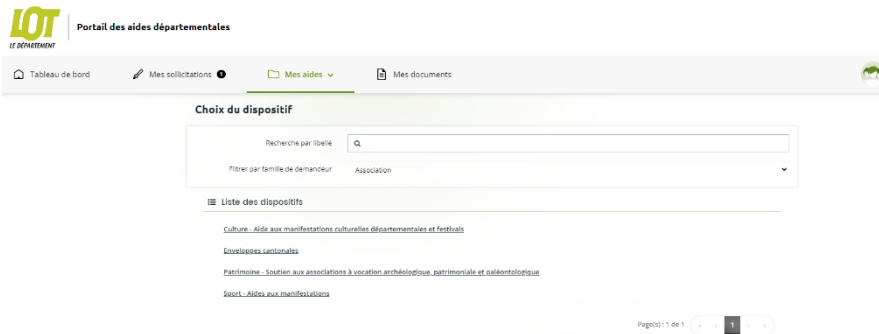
LOT
LE DÉPARTEMENT

Portail des aides départementales

Tableau de bord
Mes sollicitations 0
Mes aides
Mes documents

Choix du dispositif

Recherche par libellé

Filtrer par famille de demandeur
Association

Liste des dispositifs

Culture - Aide aux manifestations culturelles départementales et festivals

Enveloppes cantonales

Patrimoine - Soutien aux associations à vocation archéologique, patrimoniale et paléontologique

Sport - Aides aux manifestations

Page(s) : 1 de 1
1